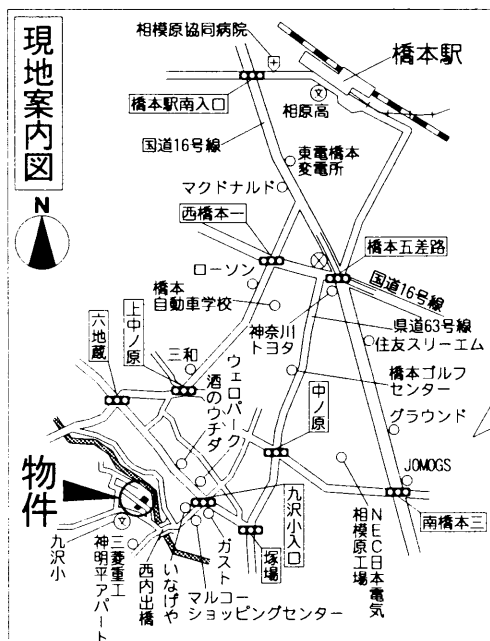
現地案内図

N

相模原協同病院

橋本駅

橋本駅南入口

相原高

国道16号線

東電橋本変電所

マクドナルド

西橋本一

橋本五差路

ローソン

国道16号線

橋本自動車学校

県道63号線

上中ノ原

神奈川トヨタ

住友スリーエム

六地蔵

三和

ウェロパーク

酒のウチダ

橋本ゴルフセンター

中ノ原

グラウンド

JOMOGS

物件

九沢小入口

NEC日本電気相模原工場

南橋本三

九沢小

三菱重工神明平アパート

西内出橋

いなげや

ガスト

マルコーショッピングセンター

塚場